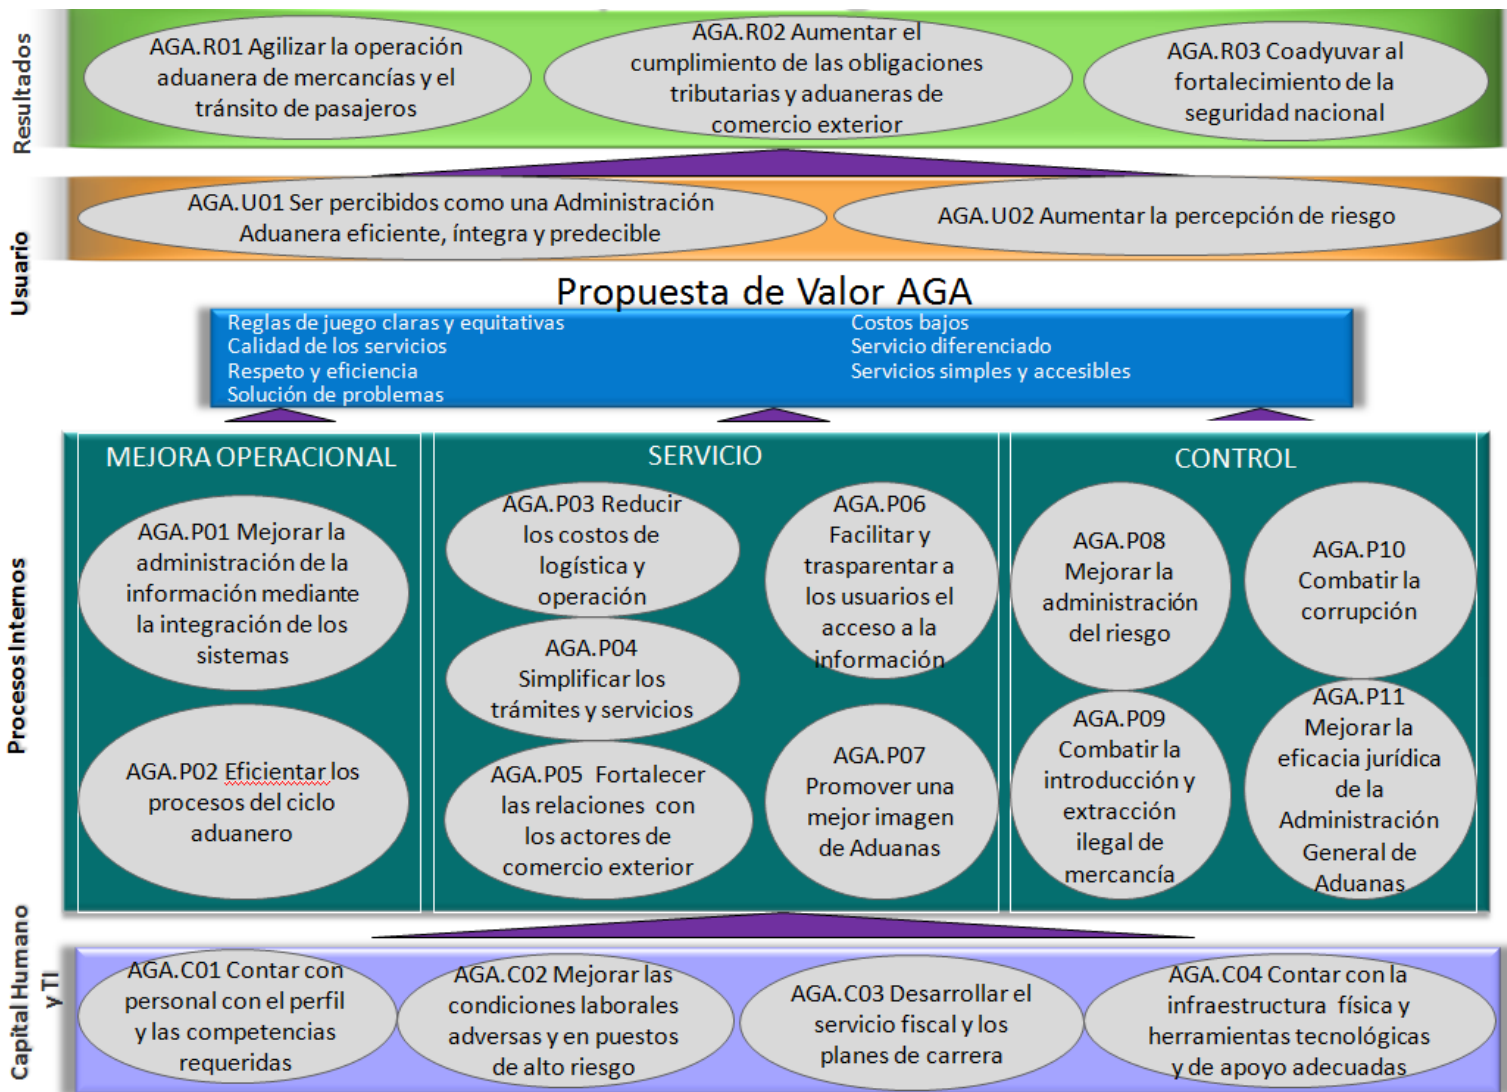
Resultados

AGA.R01 Agilizar la operación aduanera de mercancías y el tránsito de pasajeros

AGA.R02 Aumentar el cumplimiento de las obligaciones tributarias y aduaneras de comercio exterior

AGA.R03 Coadyuvar al fortalecimiento de la seguridad nacional

Usuario

AGA.U01 Ser percibidos como una Administración Aduanera eficiente, íntegra y predecible

AGA.U02 Aumentar la percepción de riesgo

Propuesta de Valor AGA

Reglas de juego claras y equitativas
Calidad de los servicios
Respeto y eficiencia
Solución de problemas

Costos bajos
Servicio diferenciado
Servicios simples y accesibles

Procesos Internos

MEJORA OPERACIONAL

AGA.P01 Mejorar la administración de la información mediante la integración de los sistemas

AGA.P02 Eficientar los procesos del ciclo aduanero

SERVICIO

AGA.P03 Reducir los costos de logística y operación

AGA.P04 Simplificar los trámites y servicios

AGA.P05 Fortalecer las relaciones con los actores de comercio exterior

AGA.P06 Facilitar y trasparentar a los usuarios el acceso a la información

AGA.P07 Promover una mejor imagen de Aduanas

CONTROL

AGA.P08 Mejorar la administración del riesgo

AGA.P10 Combatir la corrupción

AGA.P09 Combatir la introducción y extracción ilegal de mercancía

AGA.P11 Mejorar la eficacia jurídica de la Administración General de Aduanas

Capital Humano y TI

AGA.C01 Contar con personal con el perfil y las competencias requeridas

AGA.C02 Mejorar las condiciones laborales adversas y en puestos de alto riesgo

AGA.C03 Desarrollar el servicio fiscal y los planes de carrera

AGA.C04 Contar con la infraestructura física y herramientas tecnológicas y de apoyo adecuadas